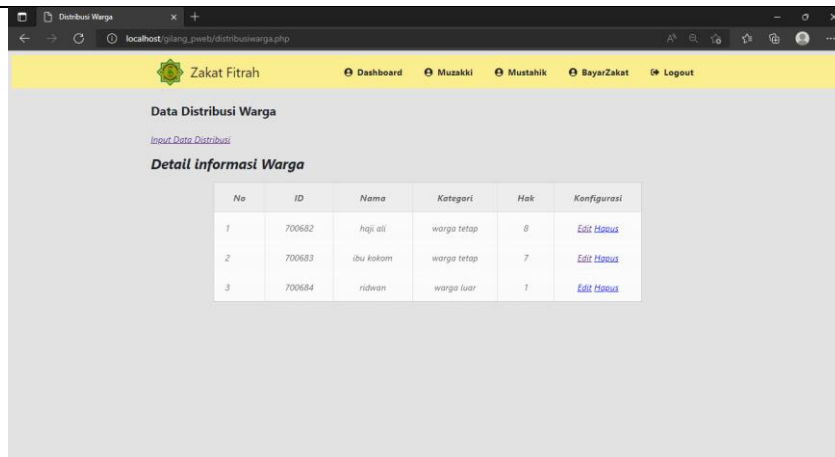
Distribusi Warga

localhost/gilang_pweb/distribusiwarga.php

Zakat Fitrah

Dashboard Muzakki Mustahik BayarZakat Logout

Data Distribusi Warga

Input Data Distribusi

Detail informasi Warga

| No | ID | Nama | Kategori | Hak | Konfigurasi |
|---|---|---|---|---|---|
| 1 | 700682 | haji ali | warga tetap | 8 | Edit Hapus |
| 2 | 700683 | ibu kokom | warga tetap | 7 | Edit Hapus |
| 3 | 700684 | ridwan | warga luar | 1 | Edit Hapus |